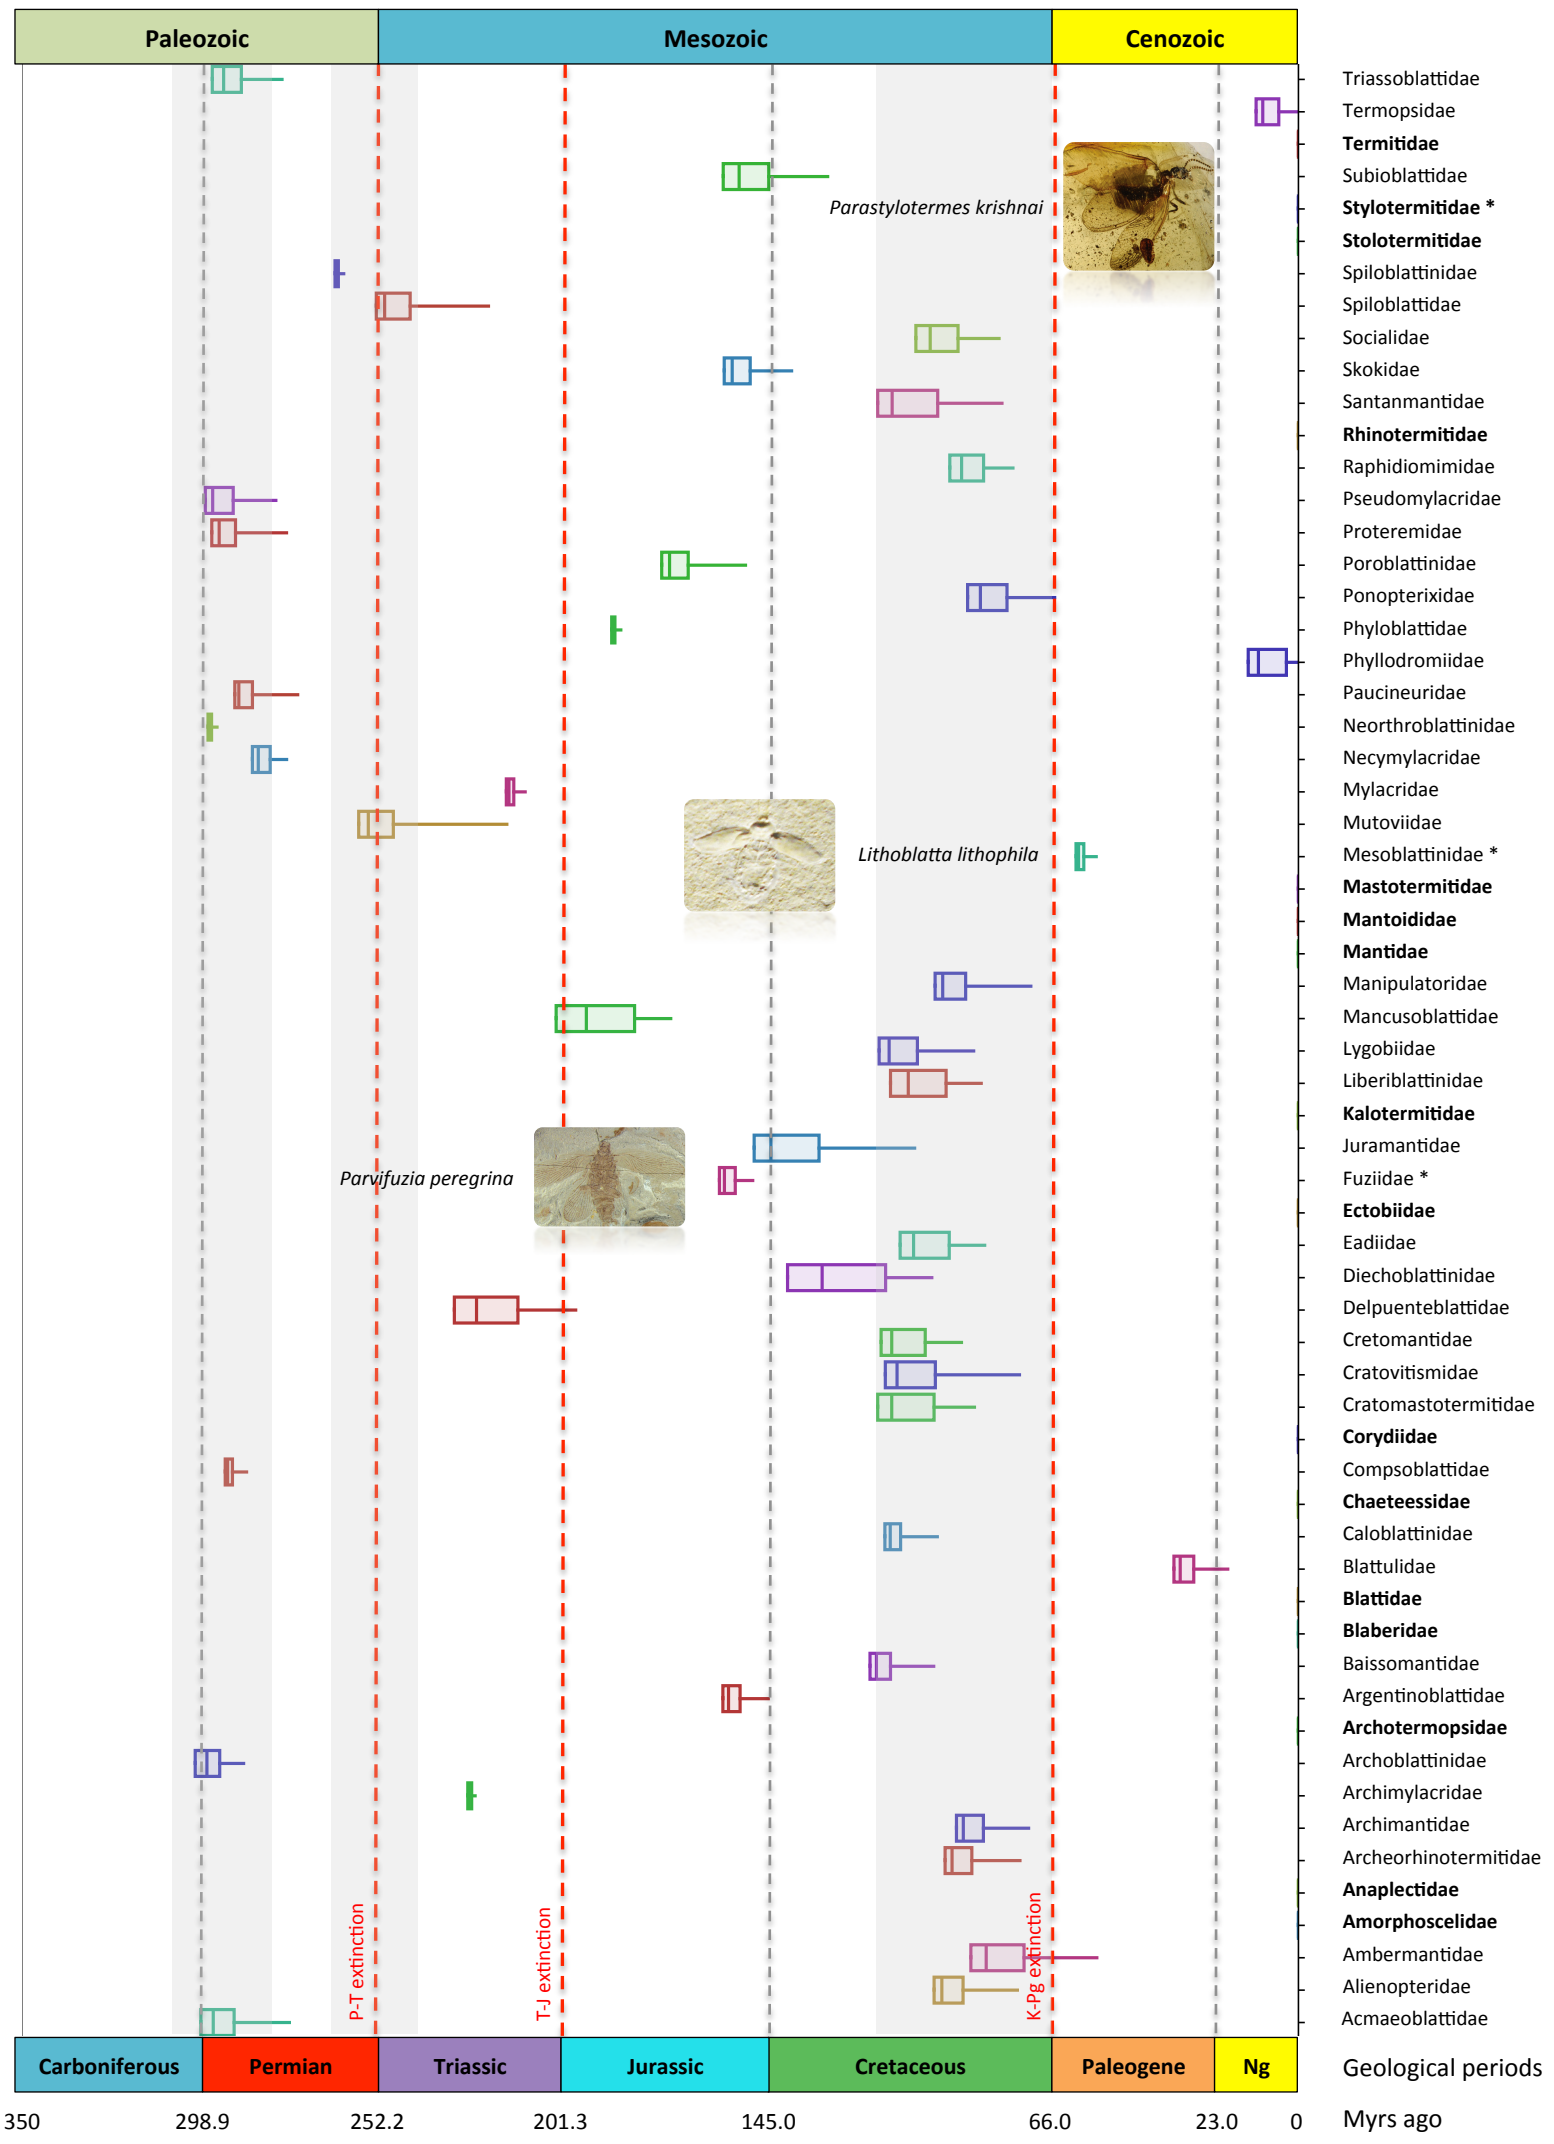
Paleozoic
Mesozoic
Cenozoic

Triassoblattidae
Termopsidae
Termitidae
Subioblattidae
Stylotermitidae *
Stolotermitidae
Spiloblattinidae
Spiloblattidae
Socialidae
Skokidae
Santanmantidae
Rhinotermitidae
Raphidiomimidae
Pseudomylacridae
Proteremidae
Poroblattinidae
Ponopterixidae
Phyloblattidae
Phyllodromiidae
Paucineuridae
Neorthroblattinidae
Necymylacridae
Mylacridae
Mutoviidae
Mesoblattinidae *
Mastotermitidae
Mantoididae
Mantidae
Manipulatoridae
Mancusoblattidae
Lygobiidae
Liberiblattinidae
Kalotermitidae
Juramantidae
Fuziidae *
Ectobiidae
Eadiidae
Diechoblattinidae
Delpuenteblattidae
Cretomantidae
Cratovitismidae
Cratomastotermitidae
Corydiidae
Compsoblattidae
Chaeteessidae
Caloblattinidae
Blattulidae
Blattidae
Blaberidae
Baissomantidae
Argentinoblattidae
Archotermopsidae
Archoblattinidae
Archimylacridae
Archimantidae
Archeorhinotermitidae
Anaplectidae
Amorphoscelidae
Ambermantidae
Alienopteridae
Acmaeoblattidae

Parastylotermes krishnai
Lithoblatta lithophila
Parvifuzia peregrina

P-T extinction
T-J extinction
K-Pg extinction

Carboniferous
Permian
Triassic
Jurassic
Cretaceous
Paleogene
Ng
Geological periods

350
298.9
252.2
201.3
145.0
66.0
23.0
0
Myrs ago